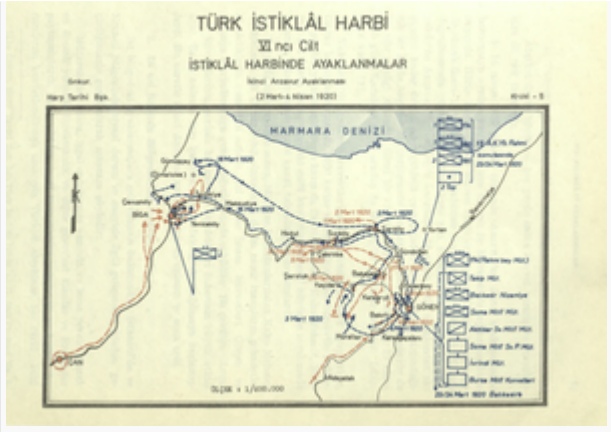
TÜRK İSTİKLÂL HARBİ
VI ncı Cilt
İSTİKLÂL HARBİNDE AYAKLANMALAR
İkinci Anzavur Ayaklanması
(2 Mart-4 Nisan 1920)

Ankara
Harp Tarihi Bşk.

Kroki - 5

MARMARA DENİZİ

Gönen
Biga
Çan

20 Mart 1920
28 Mart 1920
2 Mart 1920
3 Mart 1920
20/24 Mart 1920 Balıkesir

Milli Rahmi bey Mfz.
Balıkesir Kuvvetleri
Bursa Milli Kuvvetleri
20/24 Mart 1920 Balıkesir

ÖLÇEK = 1/600.000